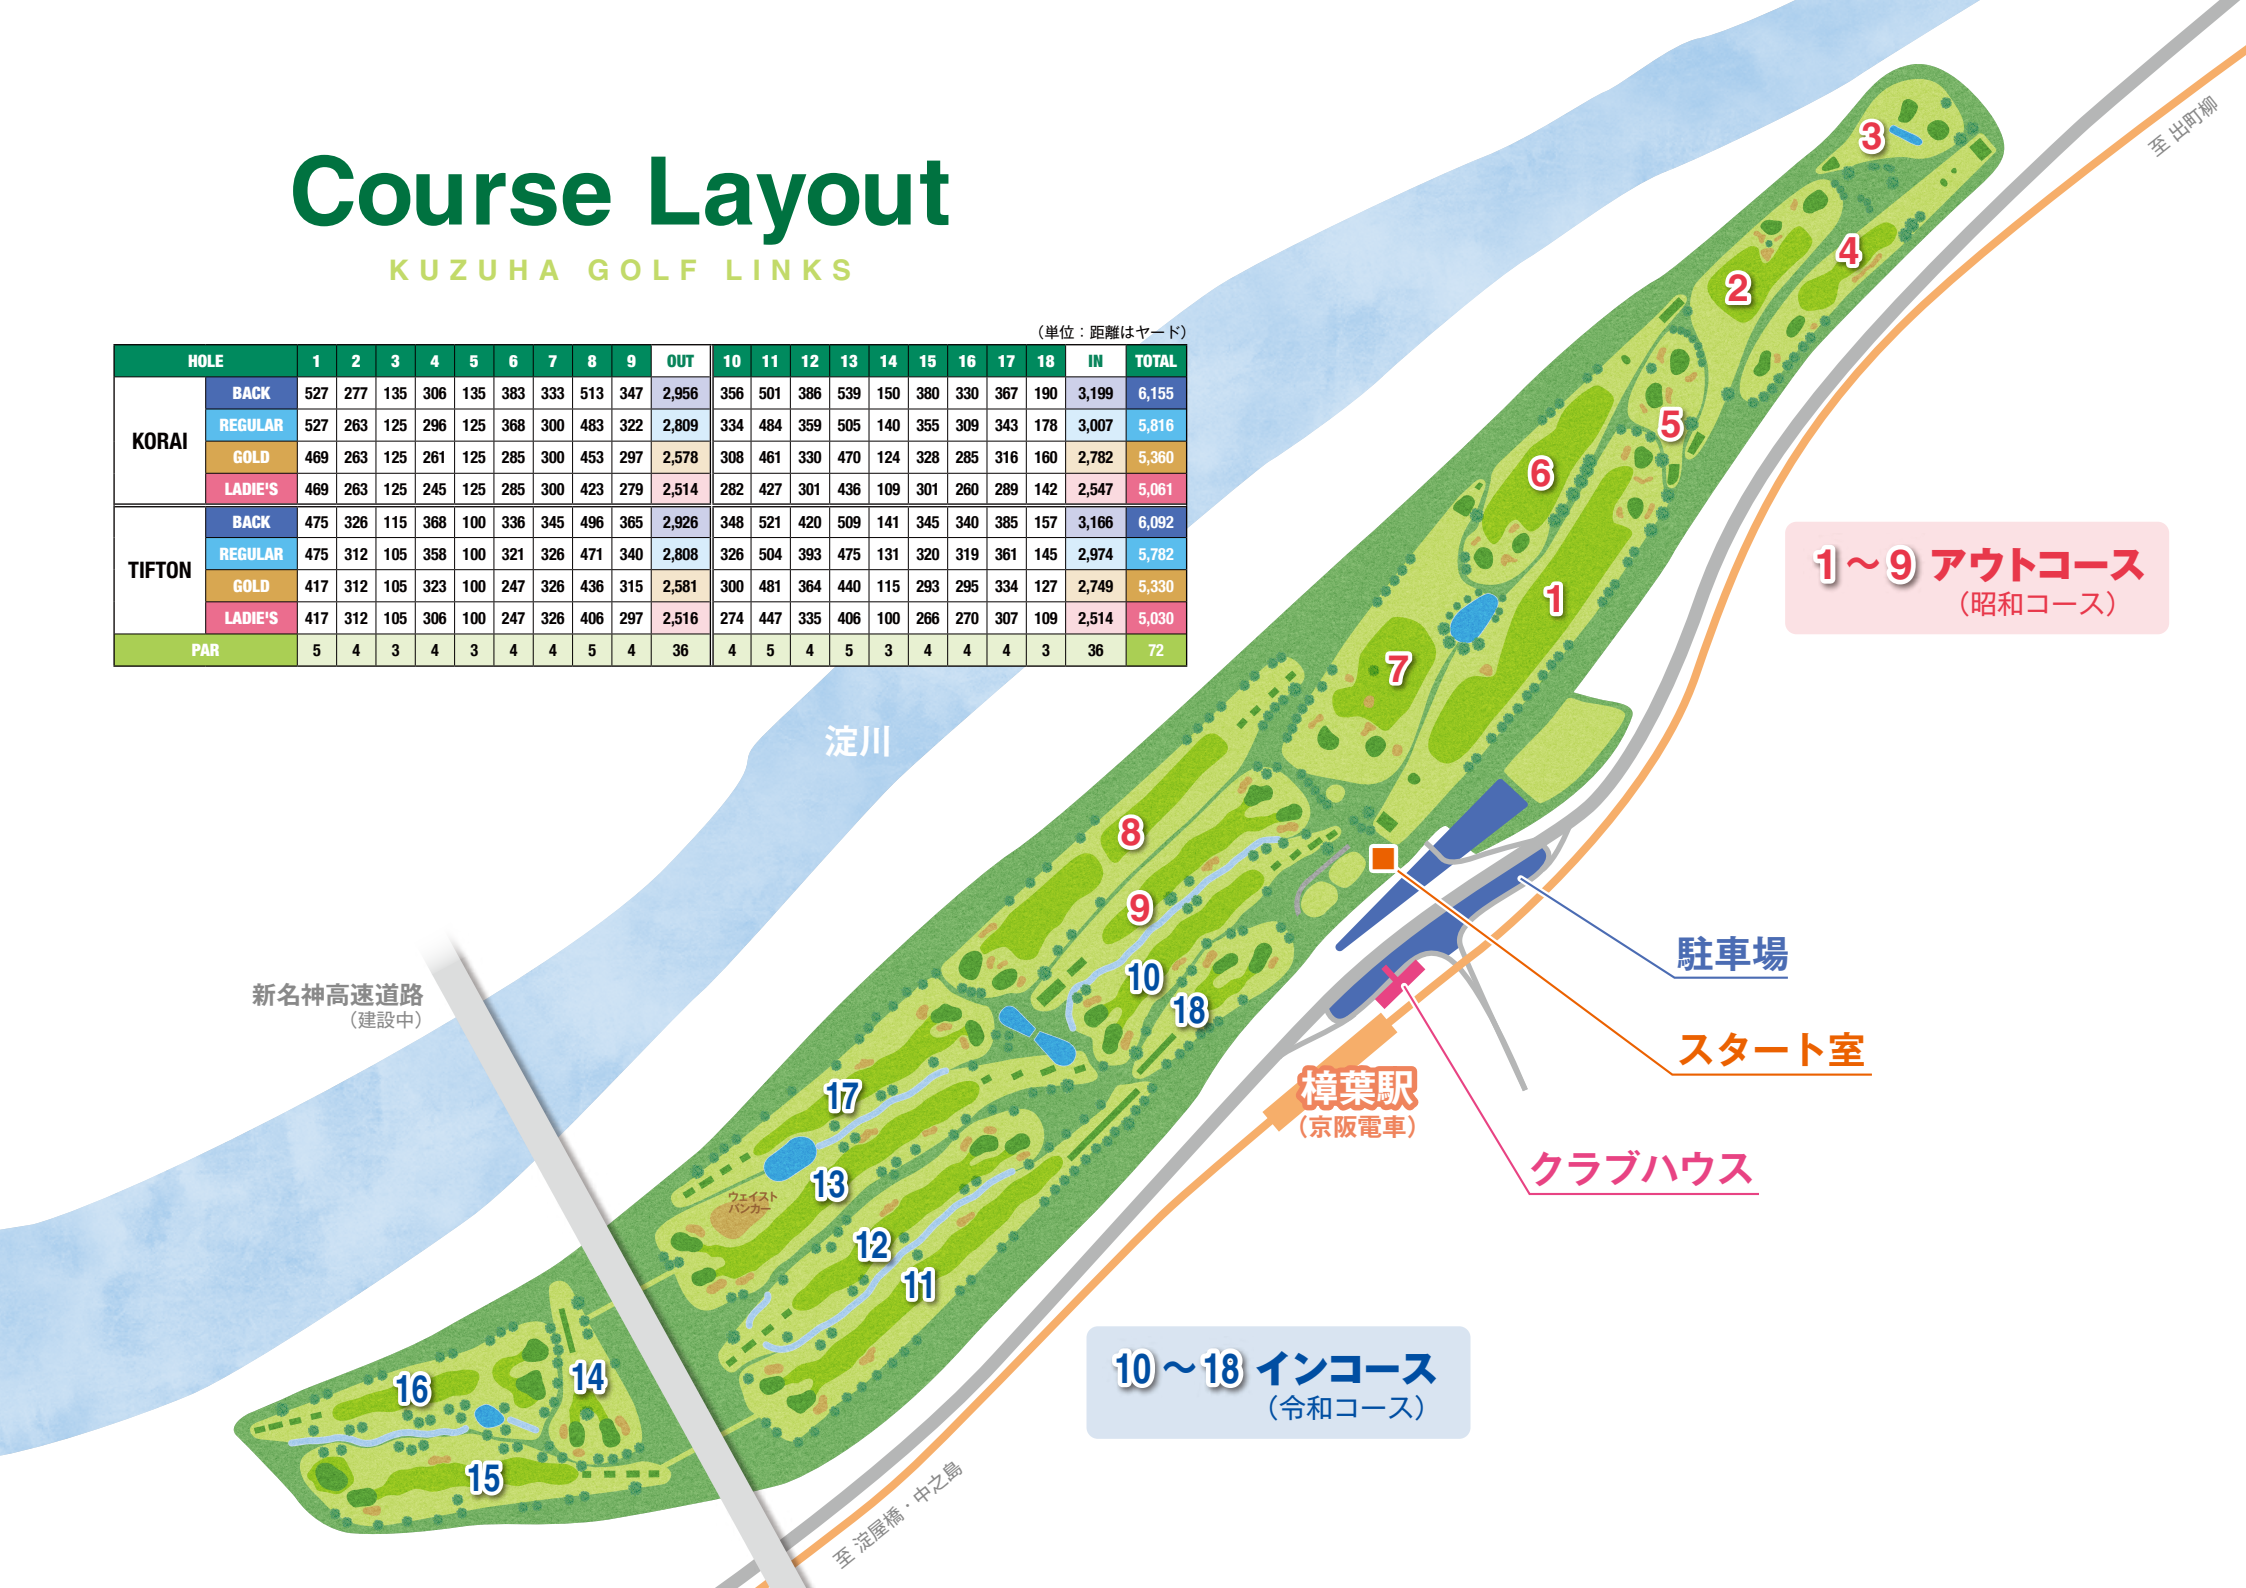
Course Layout
KUZUHA GOLF LINKS

（単位：距離はヤード）

| HOLE | | 1 | 2 | 3 | 4 | 5 | 6 | 7 | 8 | 9 | OUT | 10 | 11 | 12 | 13 | 14 | 15 | 16 | 17 | 18 | IN | TOTAL |
|---|---|---|---|---|---|---|---|---|---|---|---|---|---|---|---|---|---|---|---|---|---|---|
| KORAI | BACK | 527 | 277 | 135 | 306 | 135 | 383 | 333 | 513 | 347 | 2,956 | 356 | 501 | 386 | 539 | 150 | 380 | 330 | 367 | 190 | 3,199 | 6,155 |
| | REGULAR | 527 | 263 | 125 | 296 | 125 | 368 | 300 | 483 | 322 | 2,809 | 334 | 484 | 359 | 505 | 140 | 355 | 309 | 343 | 178 | 3,007 | 5,816 |
| | GOLD | 469 | 263 | 125 | 261 | 125 | 285 | 300 | 453 | 297 | 2,578 | 308 | 461 | 330 | 470 | 124 | 328 | 285 | 316 | 160 | 2,782 | 5,360 |
| | LADIE'S | 469 | 263 | 125 | 245 | 125 | 285 | 300 | 423 | 279 | 2,514 | 282 | 427 | 301 | 436 | 109 | 301 | 260 | 289 | 142 | 2,547 | 5,061 |
| TIFTON | BACK | 475 | 326 | 115 | 368 | 100 | 336 | 345 | 496 | 365 | 2,926 | 348 | 521 | 420 | 509 | 141 | 345 | 340 | 385 | 157 | 3,166 | 6,092 |
| | REGULAR | 475 | 312 | 105 | 358 | 100 | 321 | 326 | 471 | 340 | 2,808 | 326 | 504 | 393 | 475 | 131 | 320 | 319 | 361 | 145 | 2,974 | 5,782 |
| | GOLD | 417 | 312 | 105 | 323 | 100 | 247 | 326 | 436 | 315 | 2,581 | 300 | 481 | 364 | 440 | 115 | 293 | 295 | 334 | 127 | 2,749 | 5,330 |
| | LADIE'S | 417 | 312 | 105 | 306 | 100 | 247 | 326 | 406 | 297 | 2,516 | 274 | 447 | 335 | 406 | 100 | 266 | 270 | 307 | 109 | 2,514 | 5,030 |
| PAR | | 5 | 4 | 3 | 4 | 3 | 4 | 4 | 5 | 4 | 36 | 4 | 5 | 4 | 5 | 3 | 4 | 4 | 4 | 3 | 36 | 72 |

淀川
新名神高速道路
（建設中）
3 4 2 5 6 1 7 8 9 10 18 17 13 12 11 16 14 15
ウェイスト バンカー
至 出町柳
1～9 アウトコース
（昭和コース）
駐車場
スタート室
樟葉駅
（京阪電車）
クラブハウス
10～18 インコース
（令和コース）
至 淀屋橋・中之島